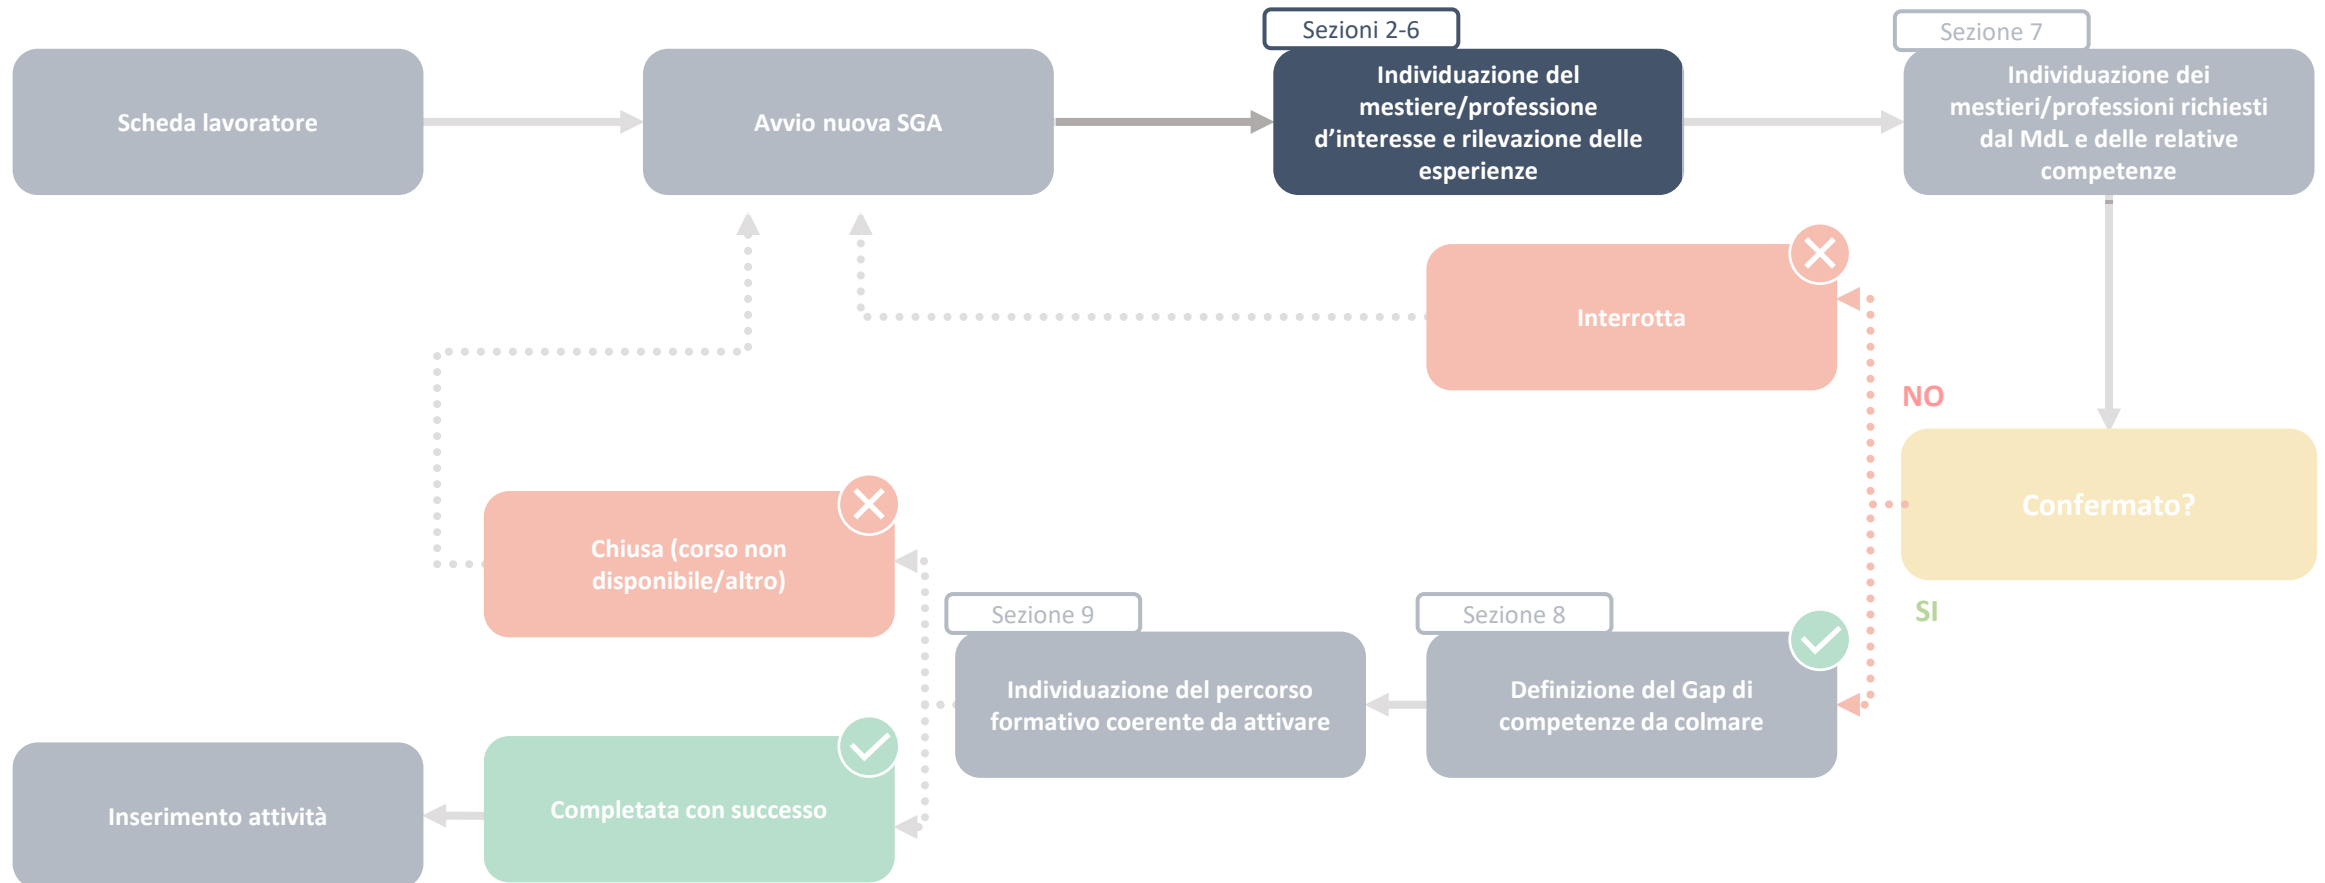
Scheda lavoratore

Avvio nuova SGA

Sezioni 2-6

Individuazione del mestiere/professione d'interesse e rilevazione delle esperienze

Sezione 7

Individuazione dei mestieri/professioni richiesti dal MdL e delle relative competenze

Interrotta

NO

Confermato?

SI

Chiusa (corso non disponibile/altro)

Sezione 9

Individuazione del percorso formativo coerente da attivare

Sezione 8

Definizione del Gap di competenze da colmare

Completata con successo

Inserimento attività